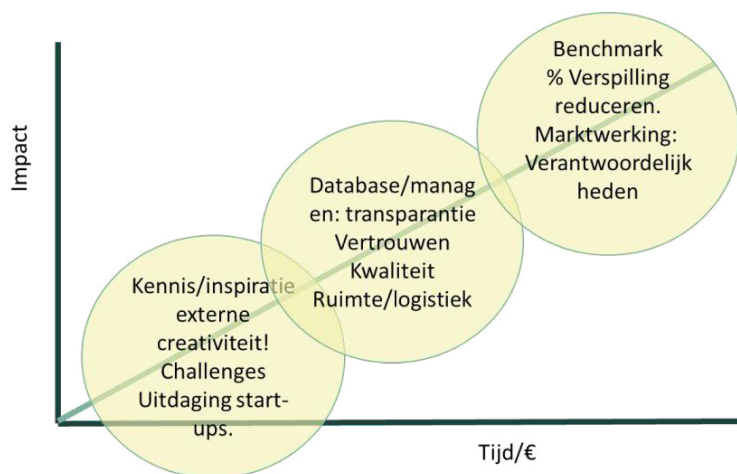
Impact

Benchmark
% Verspilling
reduceren.
Marktwerking:
Verantwoordelijk
heden

Database/manag
en: transparantie
Vertrouwen
Kwaliteit
Ruimte/logistiek

Kennis/inspiratie
externe
creativiteit!
Challenges
Uitdaging start-
ups.

Tijd/€